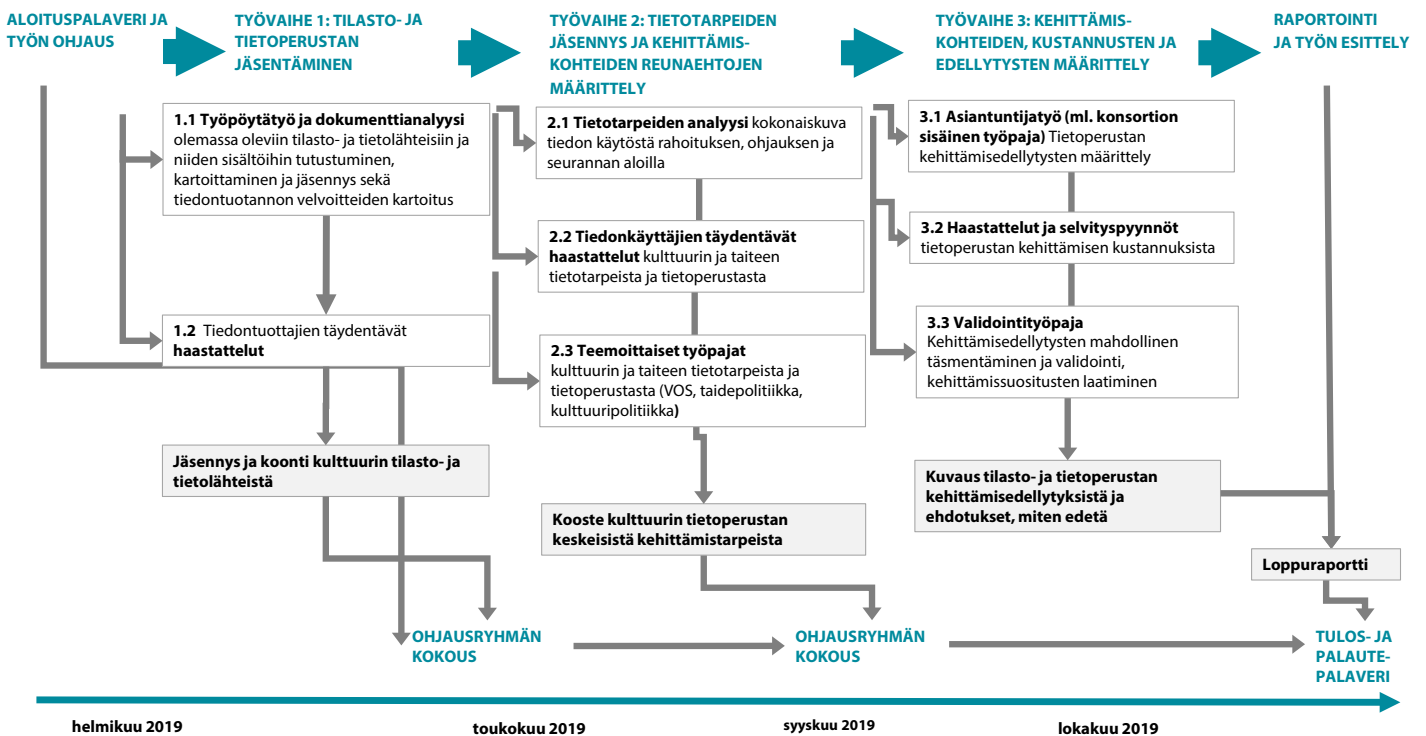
ALOITUSPALAVERI JA TYÖN OHJAUS

TYÖVAIHE 1: TILASTO- JA TIETOPERUSTAN JÄSENTÄMINEN

TYÖVAIHE 2: TIETOTARPEIDEN JÄSENNYS JA KEHITTÄMISKOHTEIDEN REUNAEHTOJEN MÄÄRITTELY

TYÖVAIHE 3: KEHITTÄMISKOHTEIDEN, KUSTANNUSTEN JA EDELLYTYSTEN MÄÄRITTELY

RAPORTOINTI JA TYÖN ESITTELY

1.1 Työpöytätyö ja dokumenttianalyysi olemassa oleviin tilasto- ja tietolähteisiin ja niiden sisältöihin tutustuminen, kartoittaminen ja jäsennys sekä tiedontuotannon velvoitteiden kartoitus

1.2 Tiedontuottajien täydentävät haastattelut

Jäsennys ja koonti kulttuurin tilasto- ja tietolähteistä

2.1 Tietotarpeiden analyysi kokonaiskuva tiedon käytöstä rahoituksen, ohjauksen ja seurannan aloilla

2.2 Tiedonkäyttäjien täydentävät haastattelut kulttuurin ja taiteen tietotarpeista ja tietoperustasta

2.3 Teemoittaiset työpajat kulttuurin ja taiteen tietotarpeista ja tietoperustasta (VOS, taidepolitiikka, kulttuuripolitiikka)

Kooste kulttuurin tietoperustan keskeisistä kehittämistarpeista

3.1 Asiantuntijatyö (ml. konsortion sisäinen työpaja) Tietoperustan kehittämisedellytysten määrittely

3.2 Haastattelut ja selvityspyynnöt tietoperustan kehittämisen kustannuksista

3.3 Validointityöpaja Kehittämisedellytysten mahdollinen täsmentäminen ja validointi, kehittämissuositusten laatiminen

Kuvaus tilasto- ja tietoperustan kehittämisedellytyksistä ja ehdotukset, miten edetä

Loppuraportti

OHJAUSRYHMÄN KOKOUS

OHJAUSRYHMÄN KOKOUS

TULOS- JA PALAUTEPALAVERI

helmikuu 2019

toukokuu 2019

syyskuu 2019

lokakuu 2019